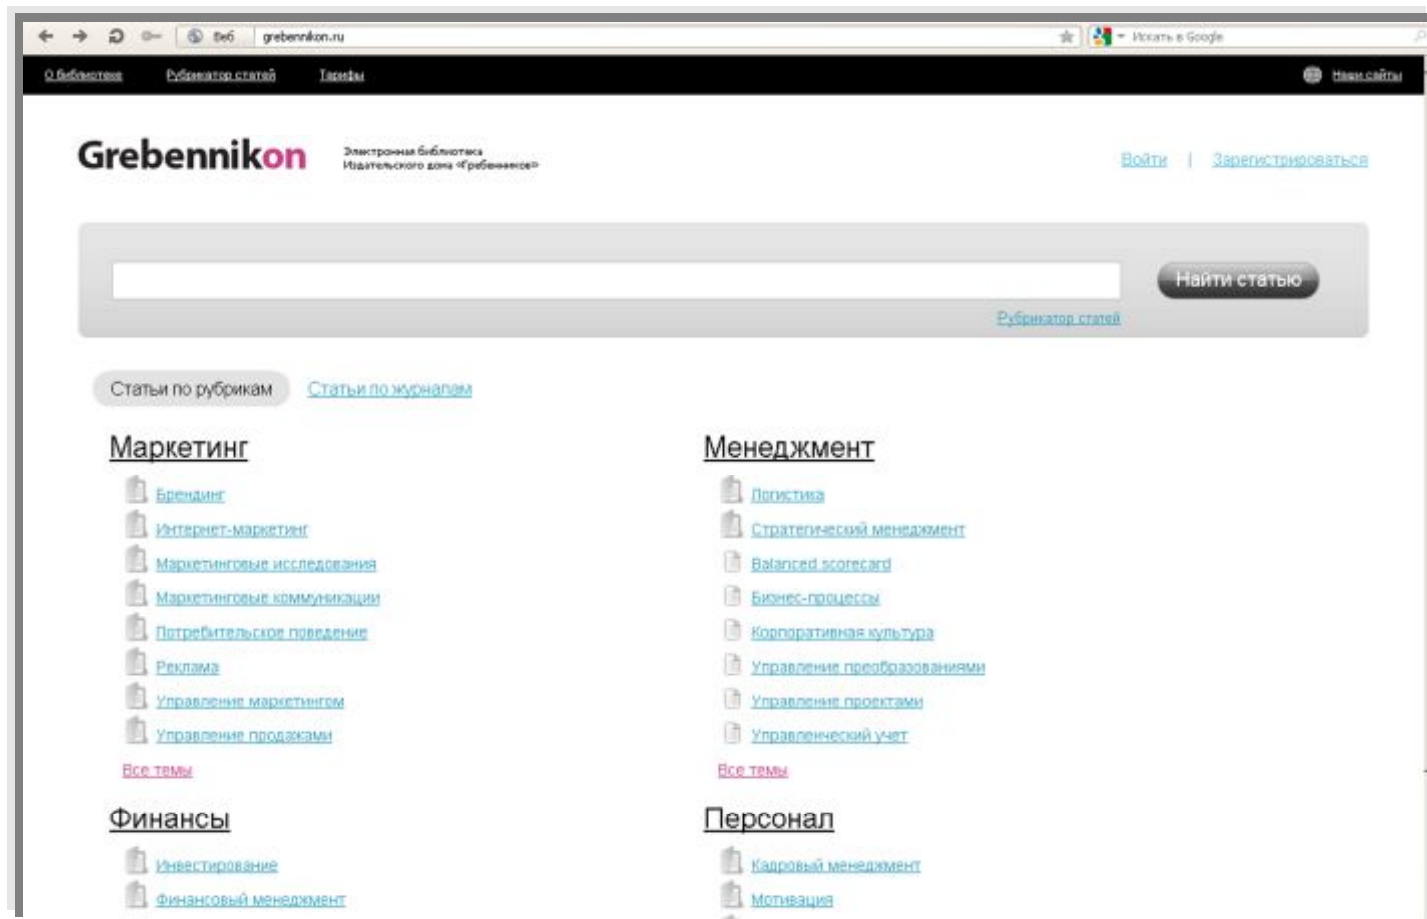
Веб grebennikon.ru

Искать в Google

О библиотеке Рубрикатор статей Тарифы Наши сайты

Grebennikon Электронная библиотека Издательского дома «Гребенников»

Войти | Зарегистрироваться

Найти статью

Рубрикатор статей

Статьи по рубрикам Статьи по журналам

Маркетинг

Брендинг
Интернет-маркетинг
Маркетинговые исследования
Маркетинговые коммуникации
Потребительское поведение
Реклама
Управление маркетингом
Управление продажами
Все темы

Менеджмент

Логистика
Стратегический менеджмент
Balanced scorecard
Бизнес-процессы
Корпоративная культура
Управление преобразованиями
Управление проектами
Управленческий учет
Все темы

Финансы

Инвестирование
Финансовый менеджмент

Персонал

Кадровый менеджмент
Мотивация